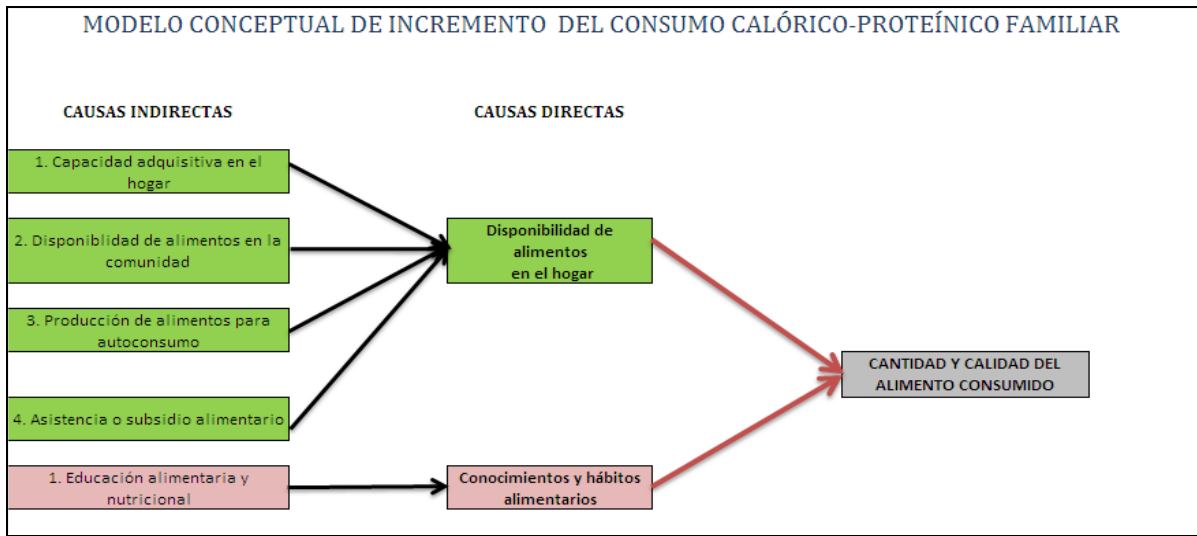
MODELO CONCEPTUAL DE INCREMENTO DEL CONSUMO CALÓRICO-PROTEÍNICO FAMILIAR

CAUSAS INDIRECTAS

CAUSAS DIRECTAS

1. Capacidad adquisitiva en el hogar

2. Disponiblidad de alimentos en la comunidad

3. Producción de alimentos para autoconsumo

4. Asistencia o subsidio alimentario

1. Educación alimentaria y nutricional

Disponibilidad de alimentos en el hogar

Conocimientos y hábitos alimentarios

CANTIDAD Y CALIDAD DEL ALIMENTO CONSUMIDO